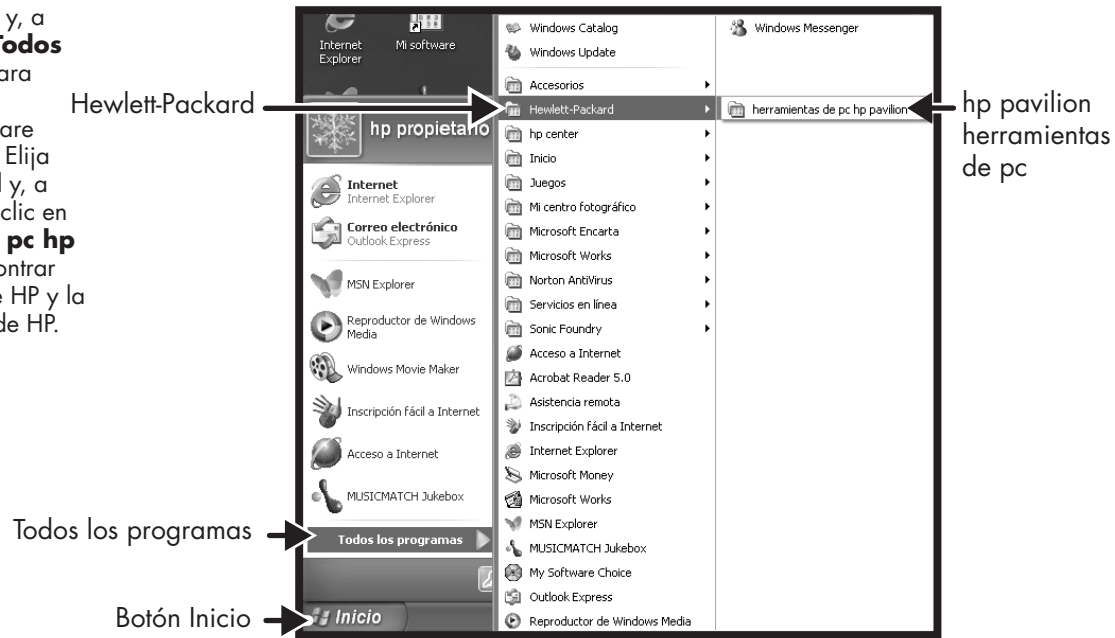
y, a
**Todos**
ara

are
Elija
y, a
clic en
**pc hp**
ontrar
e HP y la
de HP.

Internet Explorer
Mi software
hp propietario
Internet
Internet Explorer
Correo electrónico
Outlook Express
MSN Explorer
Reproductor de Windows Media
Windows Movie Maker
Inscripción fácil a Internet
Acceso a Internet
MUSICMATCH Jukebox
Todos los programas
Inicio

Windows Catalog
Windows Update
Accesorios
Hewlett-Packard
hp center
Inicio
Juegos
Mi centro fotográfico
Microsoft Encarta
Microsoft Works
Norton AntiVirus
Servicios en línea
Sonic Foundry
Acceso a Internet
Acrobat Reader 5.0
Asistencia remota
Inscripción fácil a Internet
Internet Explorer
Microsoft Money
Microsoft Works
MSN Explorer
MUSICMATCH Jukebox
My Software Choice
Outlook Express
Reproductor de Windows Media

Windows Messenger
herramientas de pc hp pavilion

Hewlett-Packard
hp pavilion herramientas de pc
Todos los programas
Botón Inicio